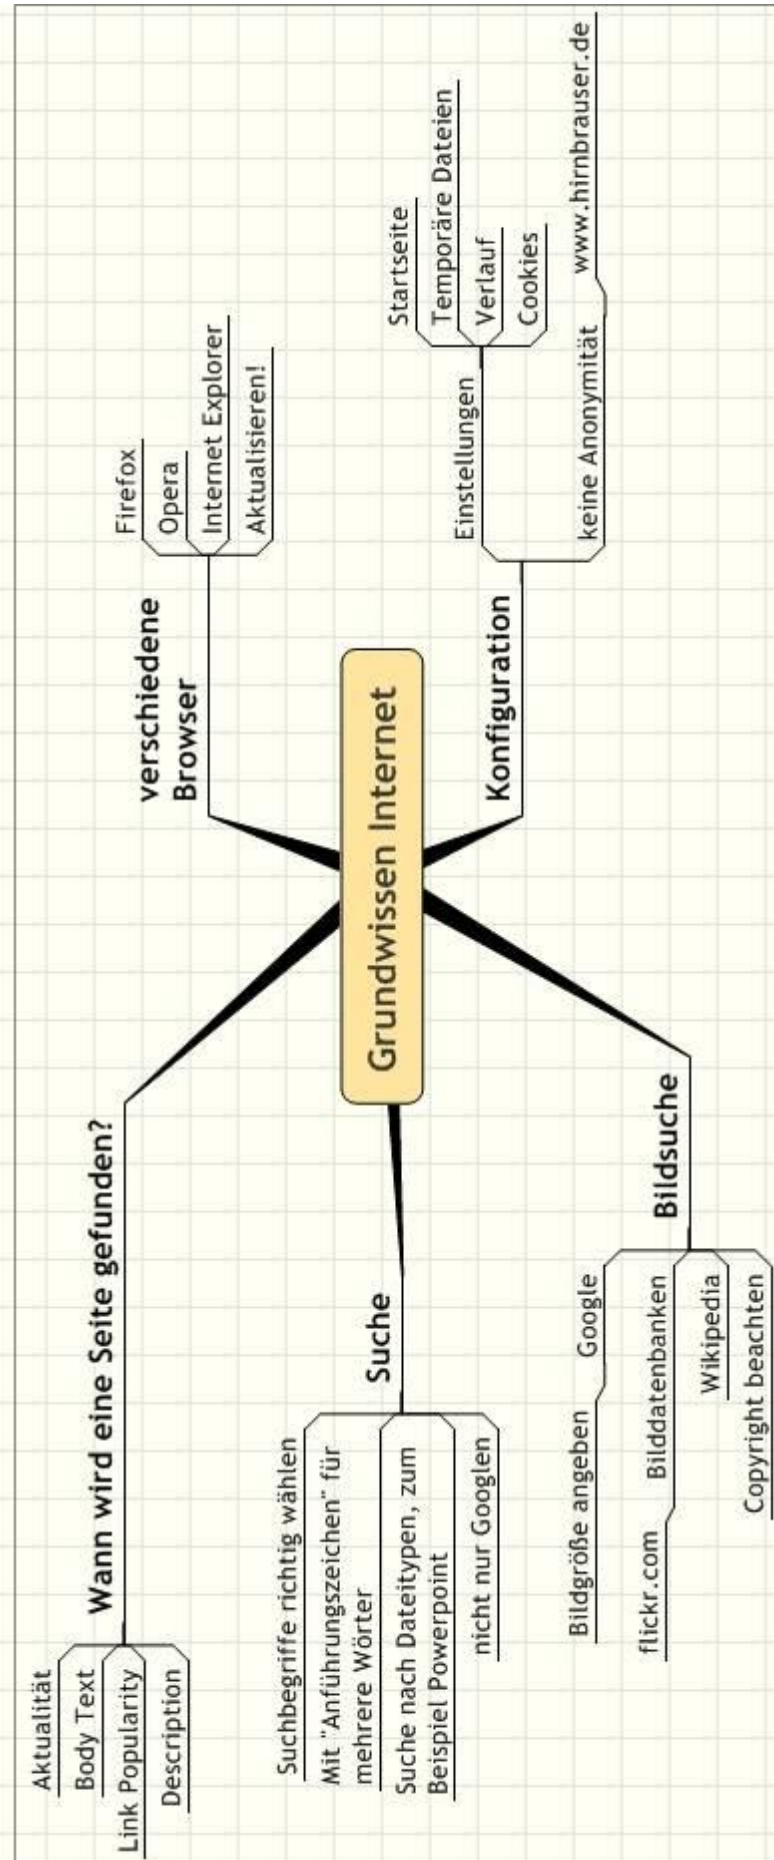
Grundwissen Internet

verschiedene Browser

Firefox

Opera

Internet Explorer

Aktualisieren!

Konfiguration

Einstellungen

Startseite

Temporäre Dateien

Verlauf

Cookies

keine Anonymität

www.hirnbrauser.de

Bildsuche

Google

Bildgröße angeben

Bilddatenbanken

flickr.com

Wikipedia

Copyright beachten

Suche

Suchbegriffe richtig wählen

Mit "Anführungszeichen" für mehrere Wörter

Suche nach Dateitypen, zum Beispiel Powerpoint

nicht nur Googlen

Wann wird eine Seite gefunden?

Aktualität

Body Text

Link Popularity

Description